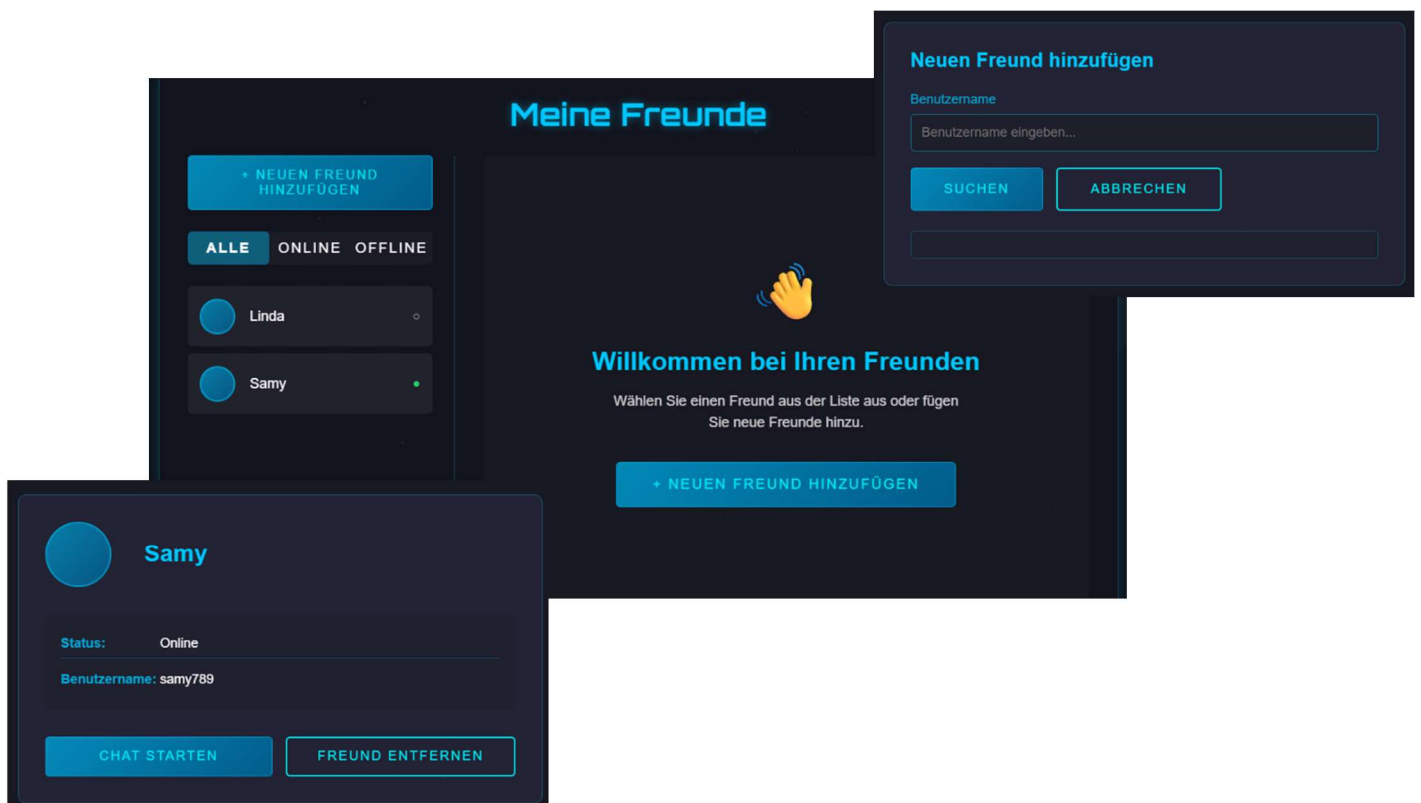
Meine Freunde

+ NEUEN FREUND HINZUFÜGEN

ALLE ONLINE OFFLINE

Linda

Samy

Willkommen bei Ihren Freunden

Wählen Sie einen Freund aus der Liste aus oder fügen Sie neue Freunde hinzu.

+ NEUEN FREUND HINZUFÜGEN

Neuen Freund hinzufügen

Benutzername

Benutzername eingeben...

SUCHEN ABBRECHEN

Samy

Status: Online

Benutzername: samy789

CHAT STARTEN FREUND ENTFERNEN